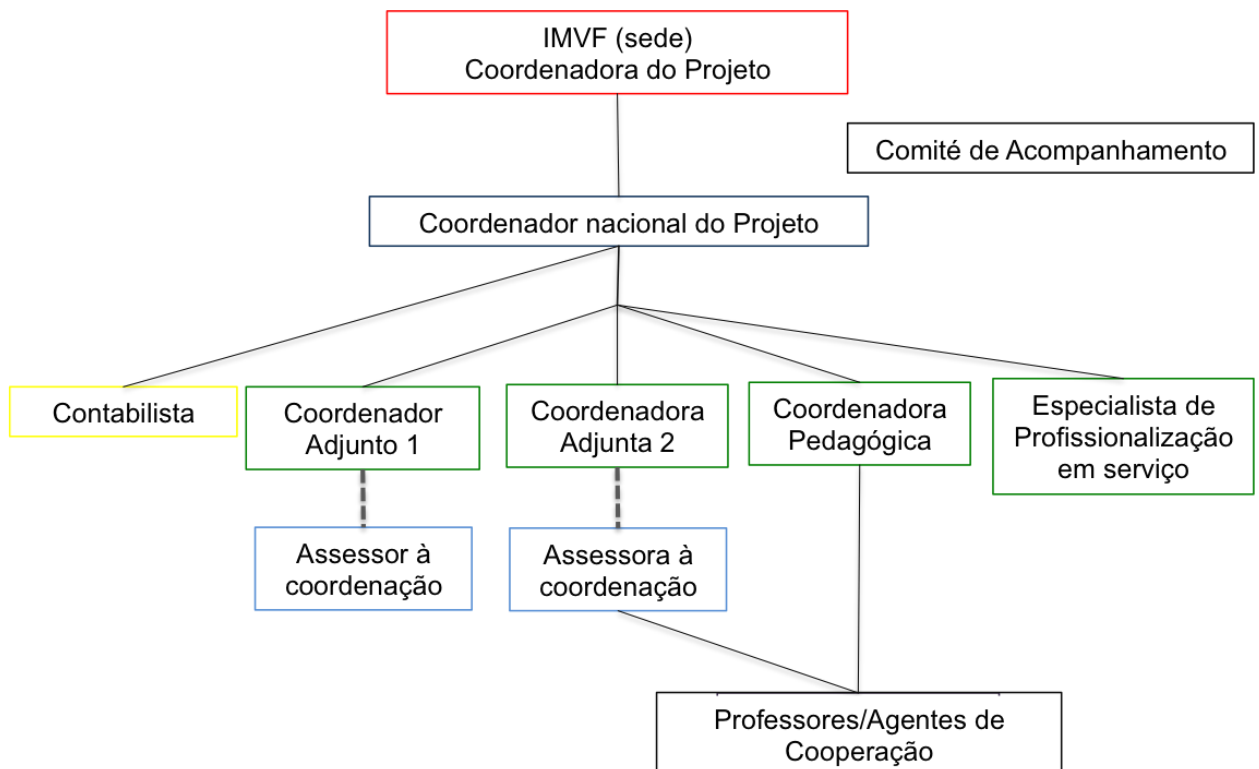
IMVF (sede)
Coordenadora do Projeto

Comité de Acompanhamento

Coordenador nacional do Projeto

Contabilista

Coordenador Adjunto 1

Coordenadora Adjunta 2

Coordenadora Pedagógica

Especialista de Profissionalização em serviço

Assessor à coordenação

Assessora à coordenação

Professores/Agentes de Cooperação